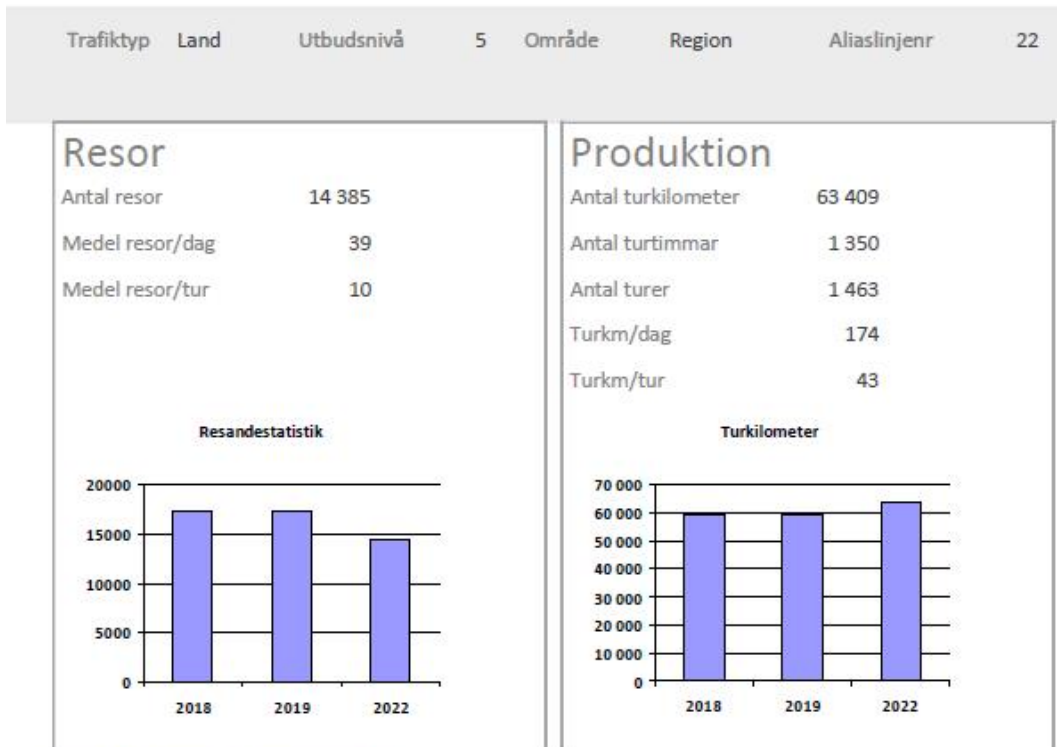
Trafiktyp Land Utbudsnivå 5 Område Region Aliaslinjenr 22

Resor

| | |
|---|---|
| Antal resor | 14 385 |
| Medel resor/dag | 39 |
| Medel resor/tur | 10 |

Resandestatistik

20000
15000
10000
5000
0
2018 2019 2022

Produktion

| | |
|---|---|
| Antal turkilometer | 63 409 |
| Antal turtimmar | 1 350 |
| Antal turer | 1 463 |
| Turkm/dag | 174 |
| Turkm/tur | 43 |

Turkilometer

70 000
60 000
50 000
40 000
30 000
20 000
10 000
0
2018 2019 2022